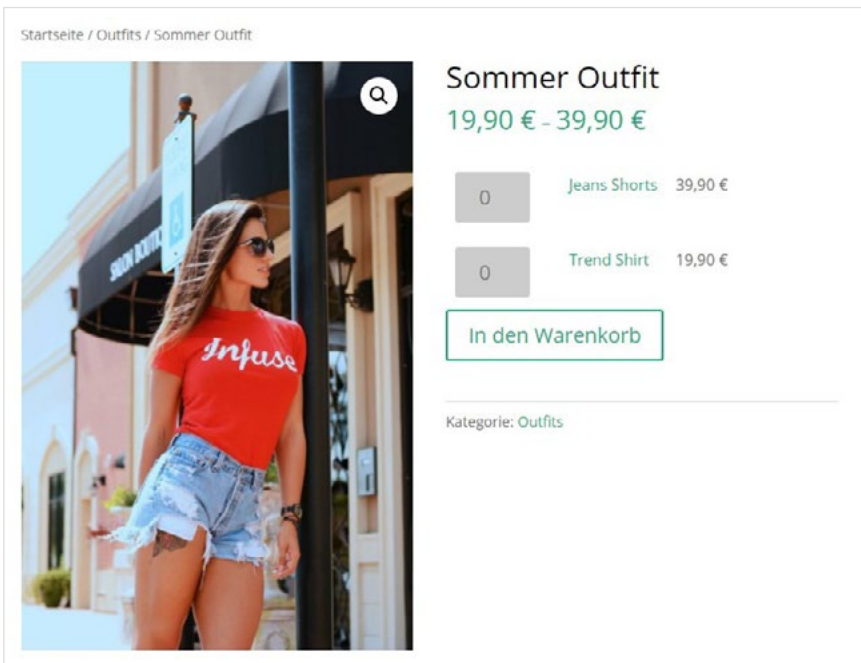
Startseite / Outfits / Sommer Outfit

SALON BOUTIQUE

Infuse

Sommer Outfit

19,90 € - 39,90 €

| 0 | Jeans Shorts | 39,90 € |
|---|---|---|
| 0 | Trend Shirt | 19,90 € |

In den Warenkorb

Kategorie: Outfits